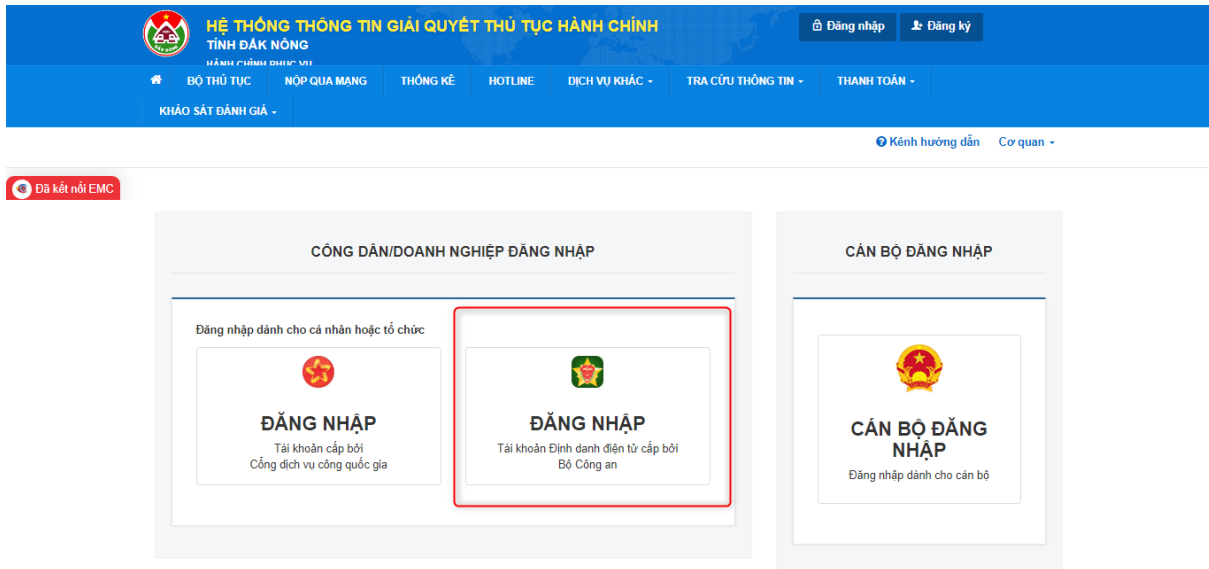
HỆ THỐNG THÔNG TIN GIẢI QUYẾT THỦ TỤC HÀNH CHÍNH
TỈNH ĐẮK NÔNG
HÀNH CHÍNH PHỤC VỤ

Đăng nhập
Đăng ký

BỘ THỦ TỤC
NỘP QUA MẠNG
THỐNG KÊ
HOTLINE
DỊCH VỤ KHÁC
TRA CỨU THÔNG TIN
THANH TOÁN
KHẢO SÁT ĐÁNH GIÁ

Kênh hướng dẫn
Cơ quan

Đã kết nối EMC

CÔNG DÂN/DOANH NGHIỆP ĐĂNG NHẬP

Đăng nhập dành cho cá nhân hoặc tổ chức

ĐĂNG NHẬP
Tài khoản cấp bởi
Cổng dịch vụ công quốc gia

ĐĂNG NHẬP
Tài khoản Định danh điện tử cấp bởi
Bộ Công an

CÁN BỘ ĐĂNG NHẬP

CÁN BỘ ĐĂNG NHẬP
Đăng nhập dành cho cán bộ